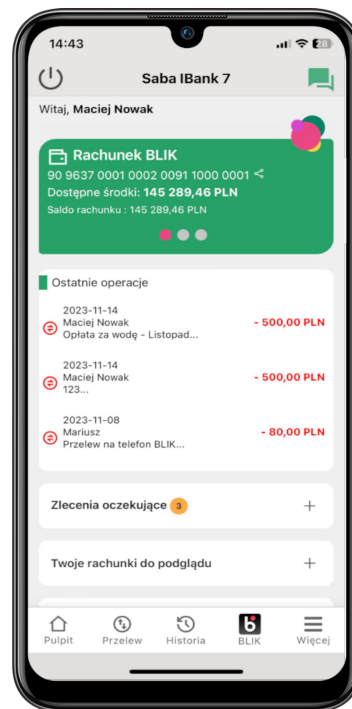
14:43

Saba IBank 7

Witaj, Maciej Nowak

Rachunek BLIK
90 9637 0001 0002 0091 1000 0001
Dostępne środki: 145 289,46 PLN
Saldo rachunku : 145 289,46 PLN

Ostatnie operacje

2023-11-14
Maciej Nowak
Opłata za wodę - Listopad...
- 500,00 PLN

2023-11-14
Maciej Nowak
123...
- 500,00 PLN

2023-11-08
Mariusz
Przelew na telefon BLIK...
- 80,00 PLN

Zlecenia oczekujące 3

Twoje rachunki do podglądu

Pulpit
Przelew
Historia
BLIK
Więcej